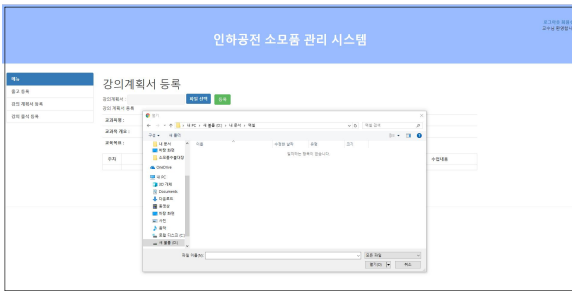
인하공전 소모품 관리 시스템

로그아웃 회원
교수님 환영합니다

메뉴
물고 등록
강의 계획서 등록
강의 물자 등록

강의계획서 등록

강의계획서
강의 계획서 등록
파일 선택 등록

교과목명 :
교과목 개요 :
교육목표 :
주차
수업내용

열기
내 PC > 새 볼륨 (D:) > 내 문서 > 파일
파일 검색
구성 새 폴더
이름 수정한 날짜 유형 크기
검색 조건과 일치하는 항목이 없습니다.
바로 가기
내 문서
바탕 화면
소프트웨어대전
OneDrive
내 PC
3D 개체
Documents
다운로드
동영상
바탕 화면
사진
음악
로컬 디스크 (C:)
새 볼륨 (D:)
파일 이름(N):
모든 파일
열기(O) 취소